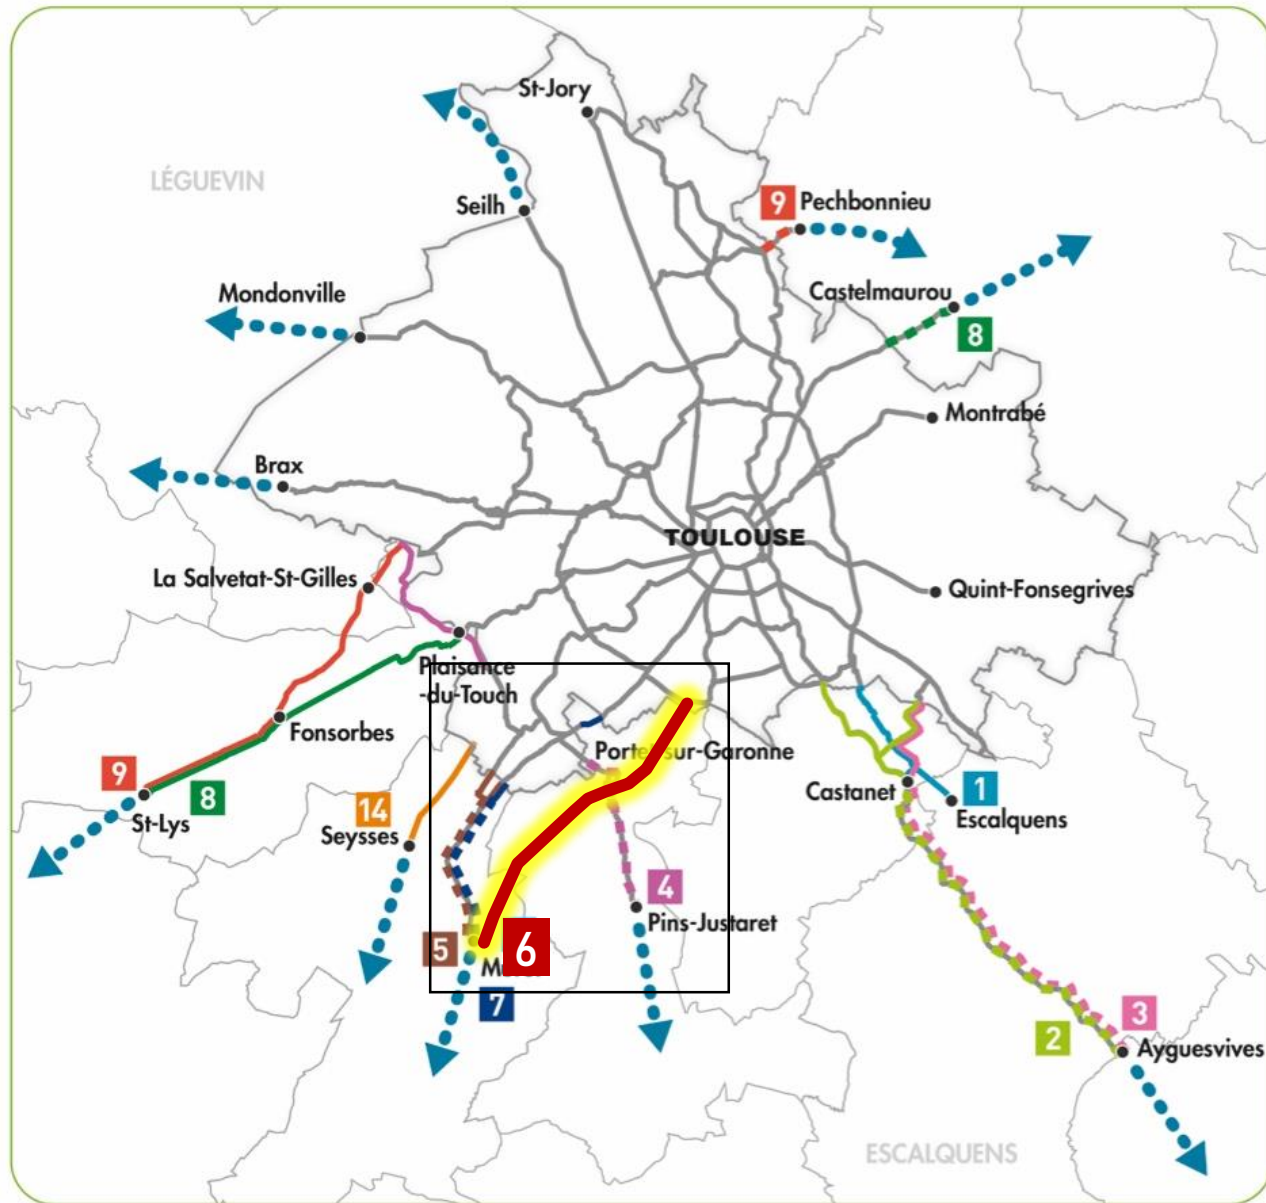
St-Jory
LÉGUEVIN
Seilh
9 Pechbonnieu
Mondonville
Castelmaurou
8
Montrabé
Brax
TOULOUSE
La Salvetat-St-Gilles
Quint-Fonsegrives
Plaisance -du-Touch
Fonsorbes
Portet-sur-Garonne
9
8
St-Lys
14
Seysses
Castanet
1
Escalquens
4
Pins-Justaret
5
6
M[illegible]
7
3
2
Ayguesvives
ESCALQUENS